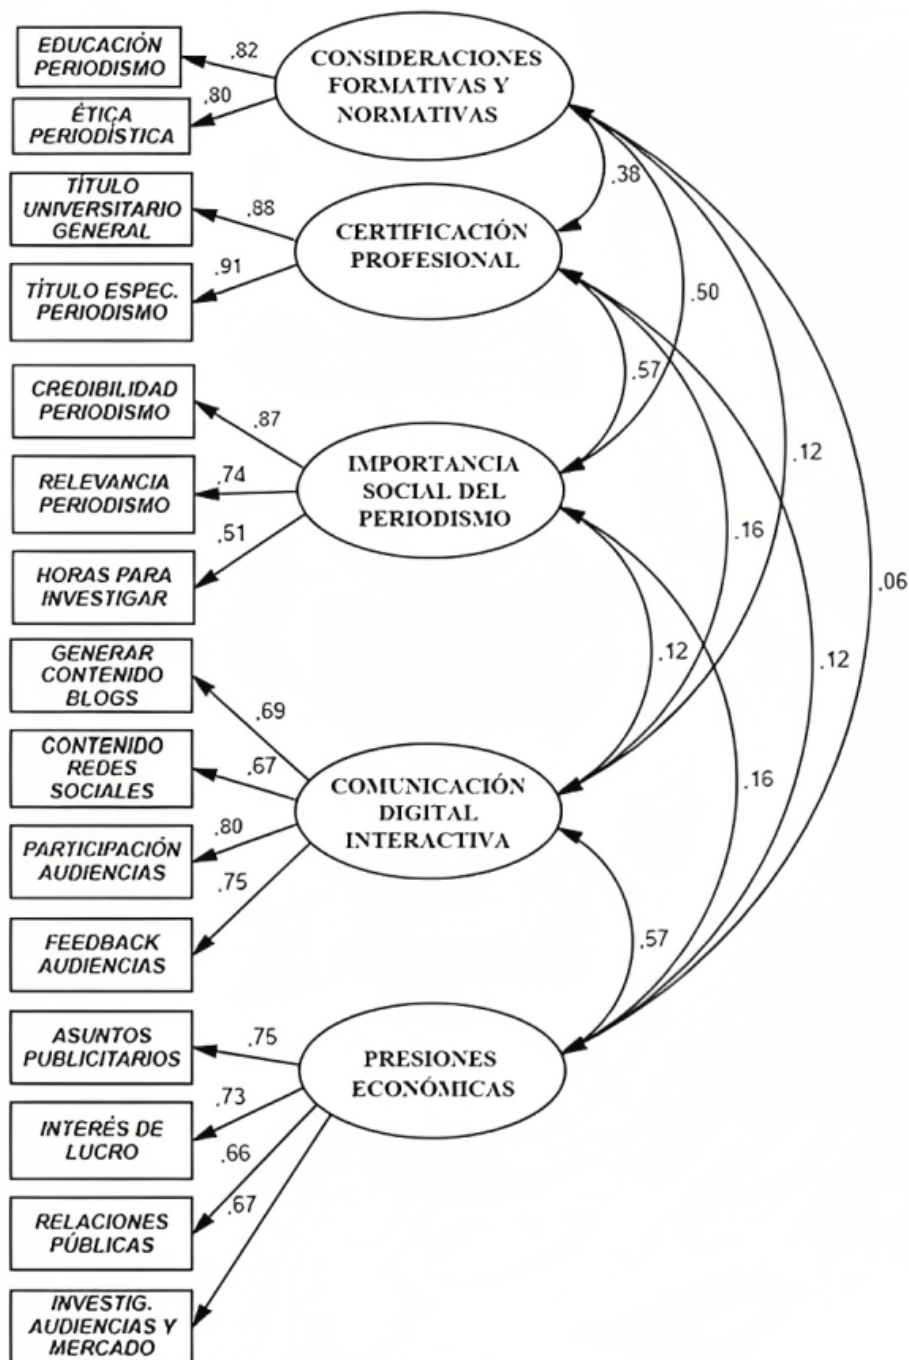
EDUCACIÓN PERIODISMO
,82
ÉTICA PERIODÍSTICA
,80
CONSIDERACIONES FORMATIVAS Y NORMATIVAS

TÍTULO UNIVERSITARIO GENERAL
,88
TÍTULO ESPEC. PERIODISMO
,91
CERTIFICACIÓN PROFESIONAL

,38
,50
,57

CREDIBILIDAD PERIODISMO
,87
RELEVANCIA PERIODISMO
,74
HORAS PARA INVESTIGAR
,51
IMPORTANCIA SOCIAL DEL PERIODISMO

,12
,16
,06
,12

GENERAR CONTENIDO BLOGS
,69
CONTENIDO REDES SOCIALES
,67
PARTICIPACIÓN AUDIENCIAS
,80
FEEDBACK AUDIENCIAS
,75
COMUNICACIÓN DIGITAL INTERACTIVA

,12
,16
,57

ASUNTOS PUBLICITARIOS
,75
INTERÉS DE LUCRO
,73
RELACIONES PÚBLICAS
,66
INVESTIG. AUDIENCIAS Y MERCADO
,67
PRESIONES ECONÓMICAS